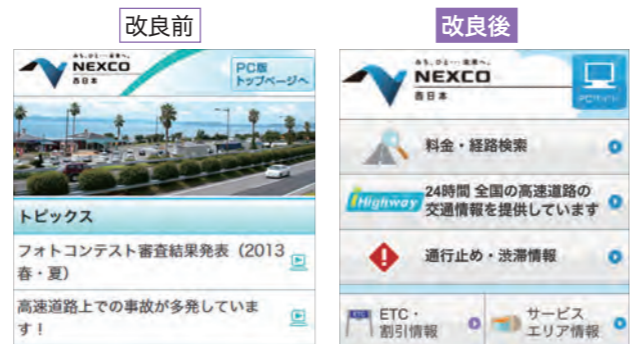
改良前

あさ、ひと…未来へ。
NEXCO
西日本

PC版
トップページへ

トピックス

フォトコンテスト審査結果発表（2013春・夏）

高速道路上での事故が多発しています！

改良後

あさ、ひと…未来へ。
NEXCO
西日本

PCサイト

料金・経路検索

iHighway
24時間 全国の高速道路の交通情報を提供しています

通行止め・渋滞情報

ETC・
割引情報

サービス
エリア情報